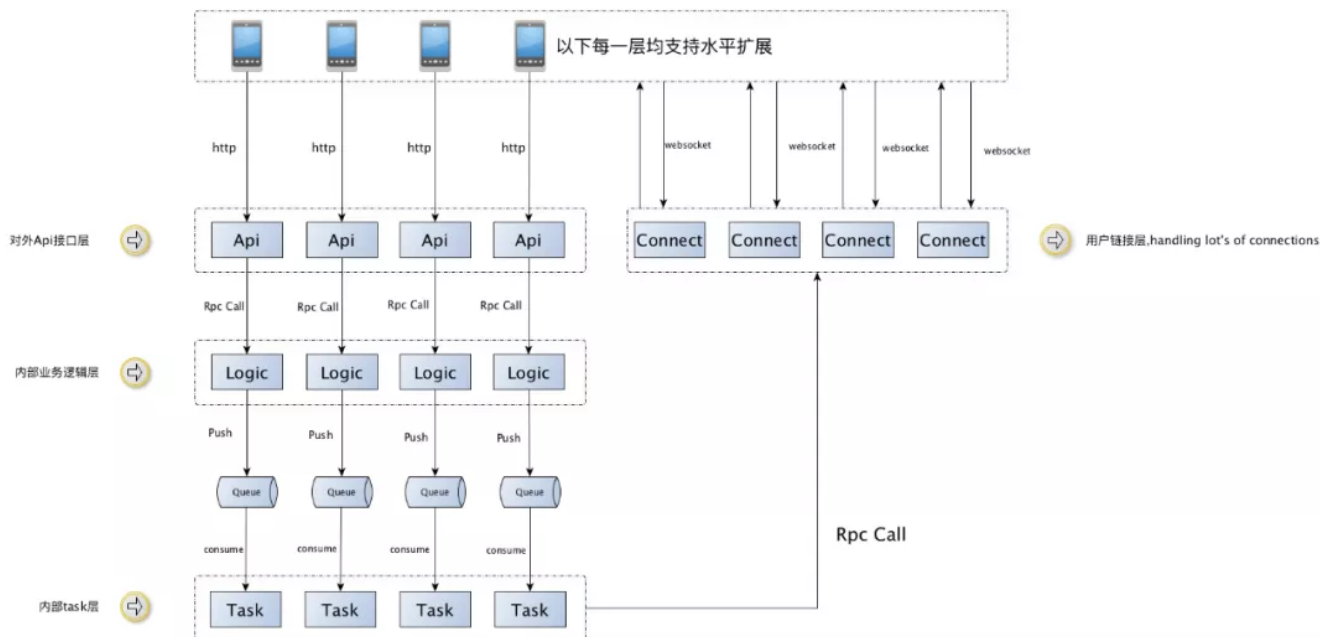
以下每一层均支持水平扩展

http
http
http
http

websocket
websocket
websocket
websocket

对外Api接口层

Api
Api
Api
Api

Connect
Connect
Connect
Connect

用户链接层,handling lot's of connections

Rpc Call
Rpc Call
Rpc Call
Rpc Call

内部业务逻辑层

Logic
Logic
Logic
Logic

Push
Push
Push
Push

Queue
Queue
Queue
Queue

Rpc Call

consume
consume
consume
consume

内部task层

Task
Task
Task
Task